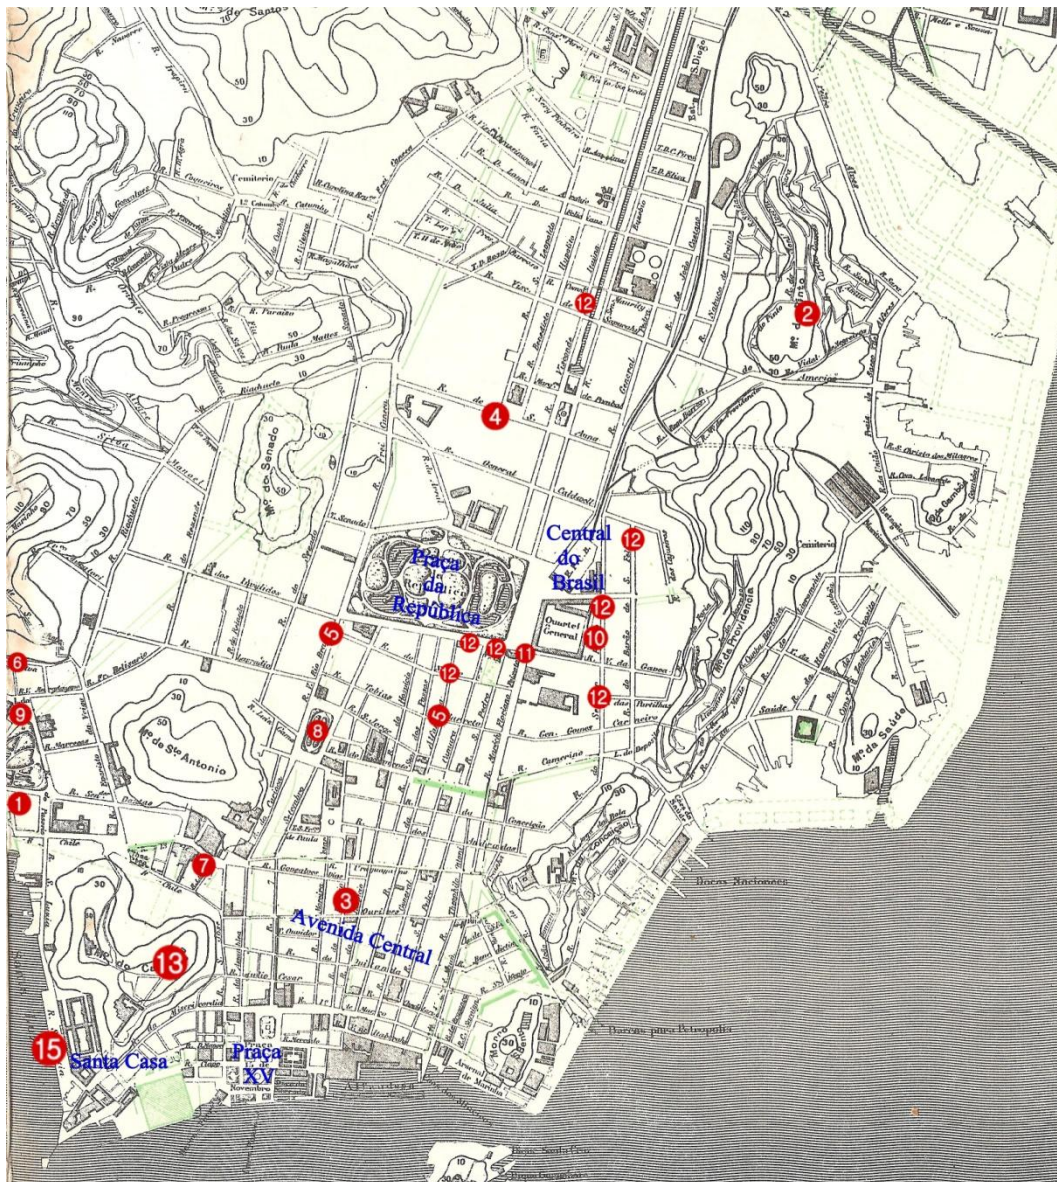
Praça da República

Central do Brasil

Quartel General

Avenida Central

Santa Casa

Praça XV

Mº do Senado

Mº de Sto Antonio

Mº da Saúde

Mº da Providencia

Cemiterio

Docas Nacionaes

Barcas para Petropolis

Alfandega

R. Senado

R. Visconde do Rio Branco

R. General Camara

R. do Ouvidor

R. Sete de Setembro

R. da Assembléa

R. S. José

R. da America

R. Riachuelo

R. Frei Caneca

R. do Lavradio

R. dos Invalidos

R. Gonçalves Dias

R. Uruguayana

R. da Quitanda

R. Primeiro de Março

R. Larga de S. Joaquim

R. Camerino

R. da Conceição

R. do Hospicio

R. do Rosario

R. Sant'Anna

R. Marquez de Pombal

R. General Caldwell

R. Barão de S. Felix

R. Chile

R. da Misericordia

R. da Carioca

R. Theophilo Ottoni

R. da Saúde

Estação S. Diogo

1

2

3

4

5

5

6

7

8

9

10

11

12

12

12

12

12

12

12

13

15